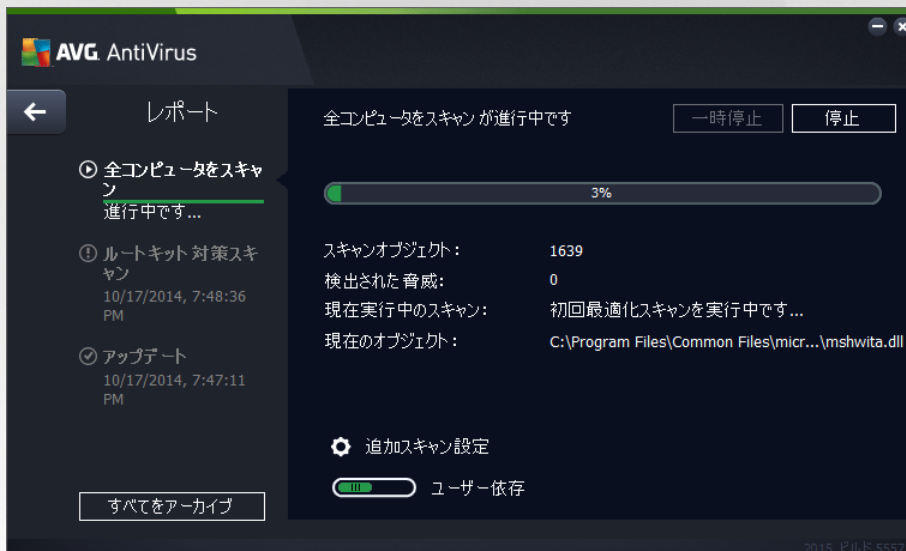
AVG. AntiVirus

レポート

全コンピュータをスキャン
進行中です...

ルートキット 対策スキャン
10/17/2014, 7:48:36 PM

アップデート
10/17/2014, 7:47:11 PM

すべてをアーカイブ

全コンピュータをスキャン が進行中です

一時停止

停止

3%

スキャンオブジェクト：
1639

検出された 脅威:
0

現在実行中のスキャン:
初回最適化スキャンを実行中です...

現在のオブジェクト：
C:\Program Files\Common Files\micr...\mshwita.dll

追加スキャン設定

ユーザー依存

2015 ビルド 5557